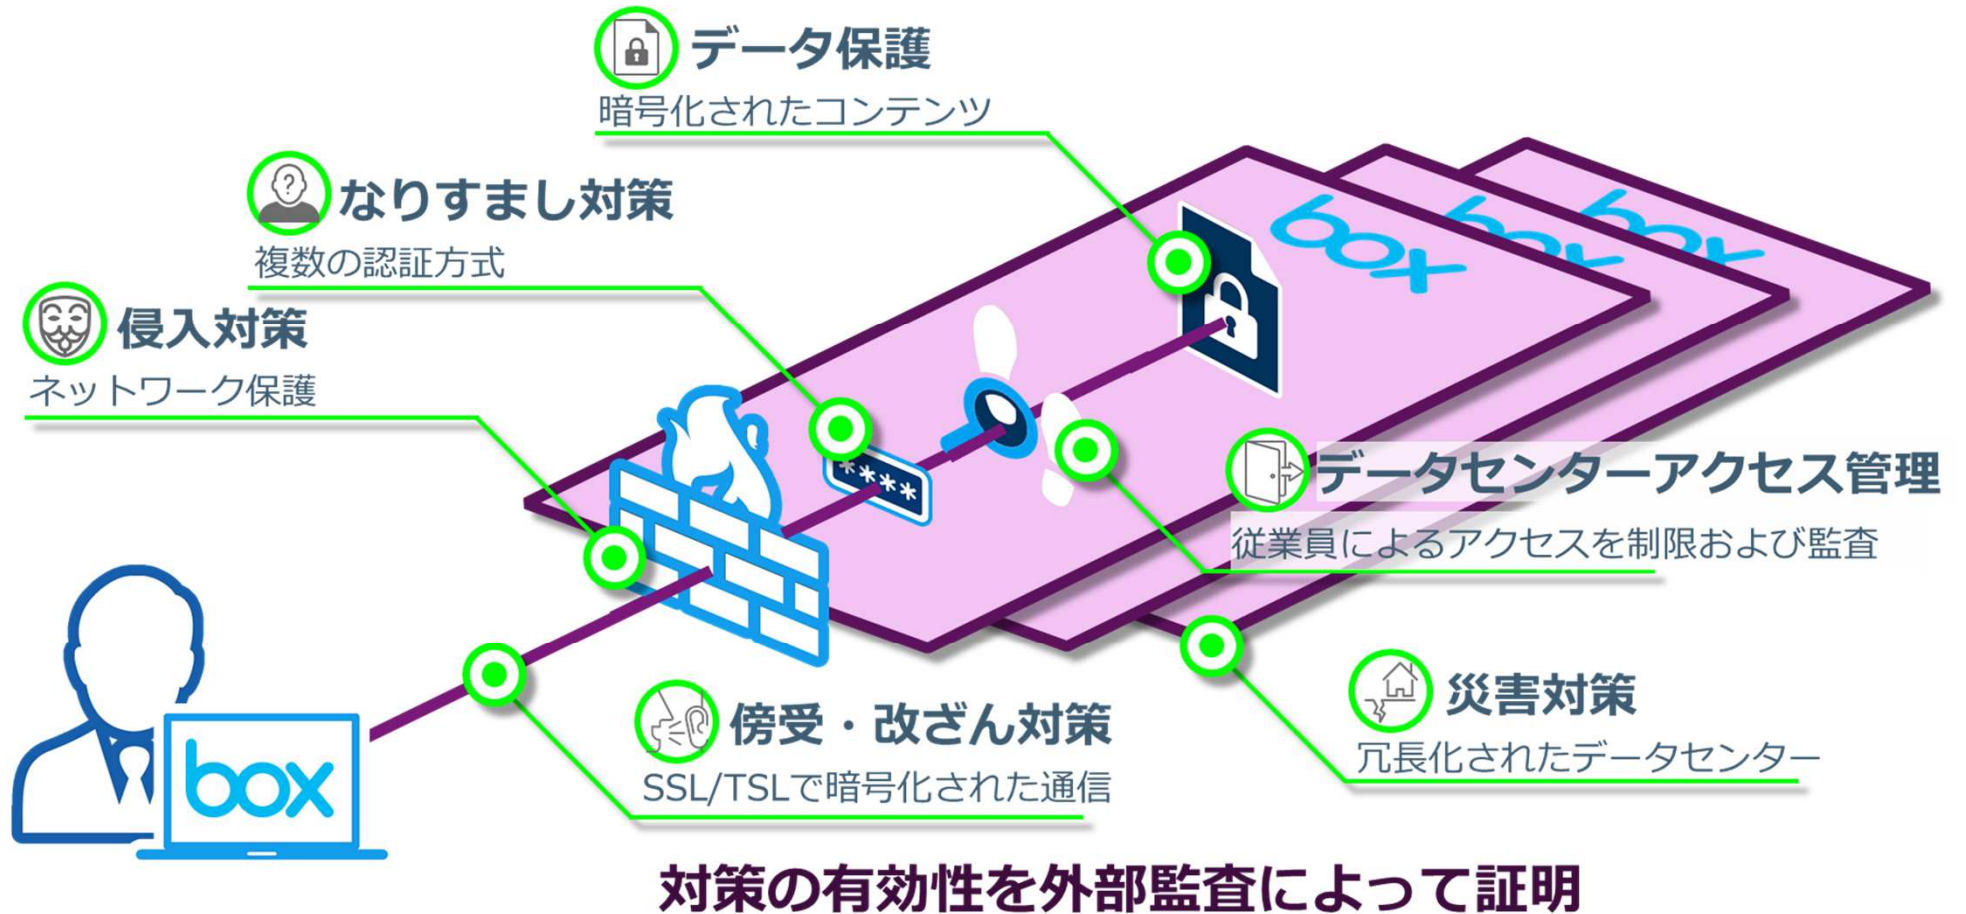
データ保護
暗号化されたコンテンツ

なりすまし対策
複数の認証方式

侵入対策
ネットワーク保護

box
box
box

****

データセンターアクセス管理
従業員によるアクセスを制限および監査

傍受・改ざん対策
SSL/TSLで暗号化された通信

災害対策
冗長化されたデータセンター

box

対策の有効性を外部監査によって証明